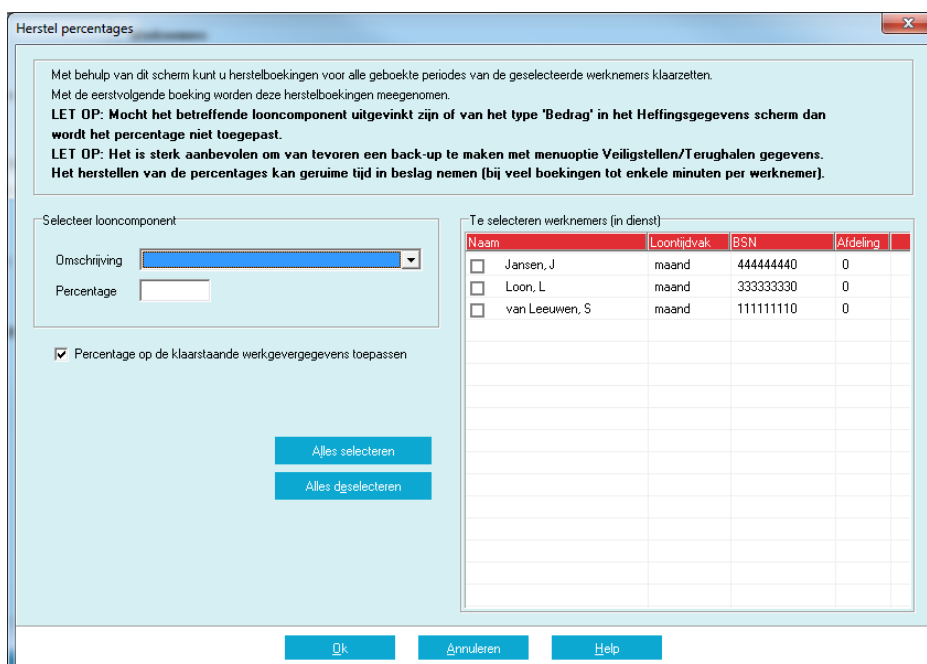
Herstel percentages

Met behulp van dit scherm kunt u herstelboekingen voor alle geboekte periodes van de geselecteerde werknemers klaarzetten.
Met de eerstvolgende boeking worden deze herstelboekingen meegenomen.
LET OP: Mocht het betreffende looncomponent uitgevinkt zijn of van het type 'Bedrag' in het Heffingsgegevens scherm dan wordt het percentage niet toegepast.
LET OP: Het is sterk aanbevolen om van tevoren een back-up te maken met menuoptie Veiligstellen/Terughalen gegevens.
Het herstellen van de percentages kan geruime tijd in beslag nemen (bij veel boekingen tot enkele minuten per werknemer).

Selecteer looncomponent

Omschrijving

Percentage

Percentage op de klaarstaande werkgevergegevens toepassen

Te selecteren werknemers (in dienst)

| Naam | Loontijdvak | BSN | Afdeling |
|---|---|---|---|
| Jansen, J | maand | 444444440 | 0 |
| Loon, L | maand | 333333330 | 0 |
| van Leeuwen, S | maand | 111111110 | 0 |

Alles selecteren

Alles deselecteren

Ok

Annuleren

Help